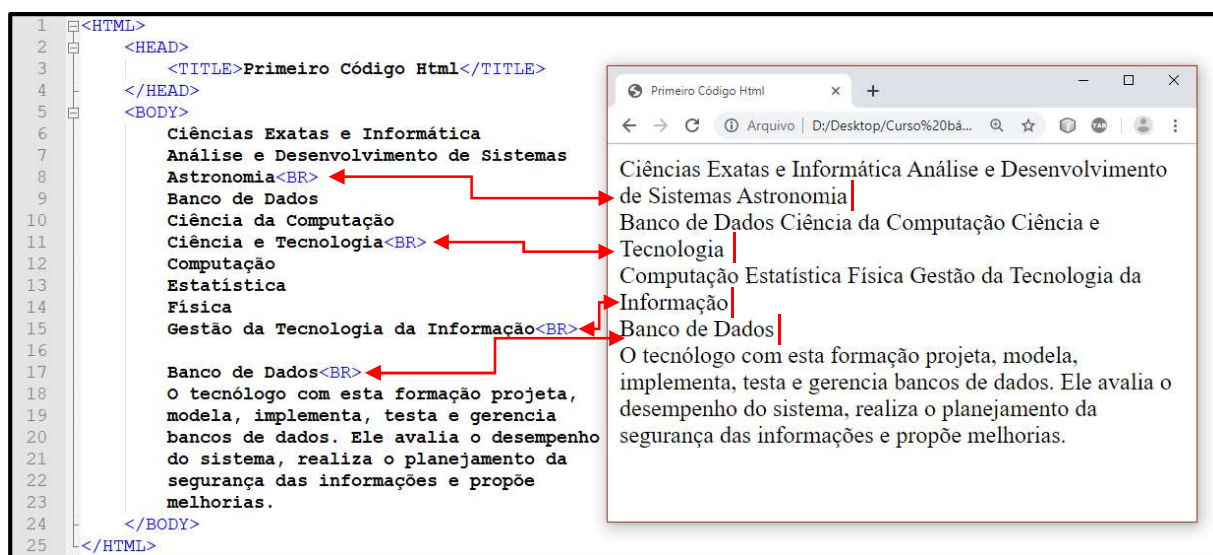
1 <HTML>
2 <HEAD>
3 <TITLE>Primeiro Código Html</TITLE>
4 </HEAD>
5 <BODY>
6 Ciências Exatas e Informática
7 Análise e Desenvolvimento de Sistemas
8 Astronomia<BR>
9 Banco de Dados
10 Ciência da Computação
11 Ciência e Tecnologia<BR>
12 Computação
13 Estatística
14 Física
15 Gestão da Tecnologia da Informação<BR>
16
17 Banco de Dados<BR>
18 O tecnólogo com esta formação projeta,
19 modela, implementa, testa e gerencia
20 bancos de dados. Ele avalia o desempenho
21 do sistema, realiza o planejamento da
22 segurança das informações e propõe
23 melhorias.
24 </BODY>
25 </HTML>

Primeiro Código Html ×   +
Arquivo | D:/Desktop/Curso%20bá...

Ciências Exatas e Informática Análise e Desenvolvimento de Sistemas Astronomia
Banco de Dados Ciência da Computação Ciência e Tecnologia
Computação Estatística Física Gestão da Tecnologia da Informação
Banco de Dados
O tecnólogo com esta formação projeta, modela, implementa, testa e gerencia bancos de dados. Ele avalia o desempenho do sistema, realiza o planejamento da segurança das informações e propõe melhorias.